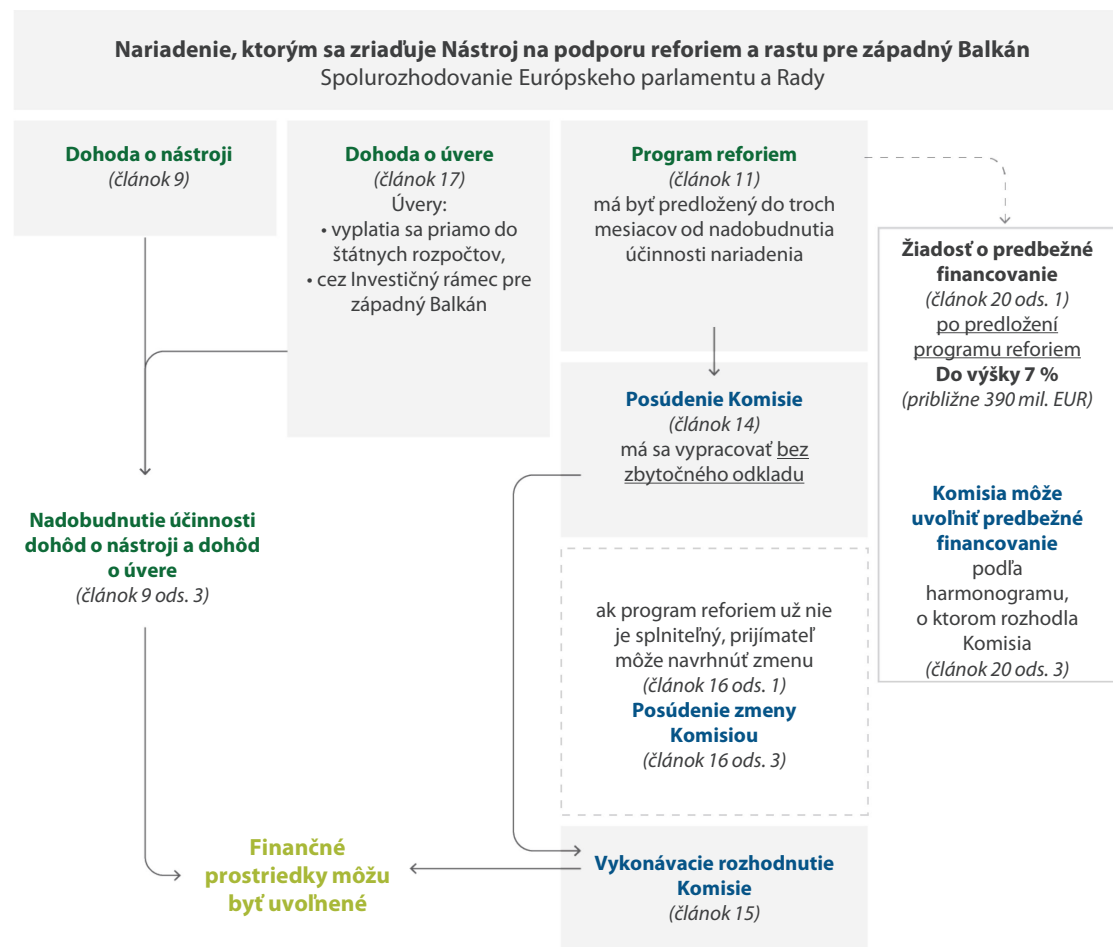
**Nariadenie, ktorým sa zriaďuje Nástroj na podporu reforiem a rastu pre západný Balkán**
Spolurozhodovanie Európskeho parlamentu a Rady

**Dohoda o nástroji**
*(článok 9)*

**Dohoda o úvere**
*(článok 17)*
Úvery:
• vyplatia sa priamo do štátnych rozpočtov,
• cez Investičný rámec pre západný Balkán

**Program reforiem**
*(článok 11)*
má byť predložený do troch mesiacov od nadobudnutia účinnosti nariadenia

**Žiadosť o predbežné financovanie**
*(článok 20 ods. 1)*
po predložení programu reforiem
**Do výšky 7 %**
*(približne 390 mil. EUR)*

**Komisia môže uvoľniť predbežné financovanie**
podľa harmonogramu, o ktorom rozhodla Komisia
*(článok 20 ods. 3)*

**Posúdenie Komisie**
*(článok 14)*
má sa vypracovať bez zbytočného odkladu

**Nadobudnutie účinnosti dohôd o nástroji a dohôd o úvere**
*(článok 9 ods. 3)*

ak program reforiem už nie je splniteľný, prijímateľ môže navrhnúť zmenu
*(článok 16 ods. 1)*
**Posúdenie zmeny Komisiou**
*(článok 16 ods. 3)*

**Finančné prostriedky môžu byť uvoľnené**

**Vykonávacie rozhodnutie Komisie**
*(článok 15)*